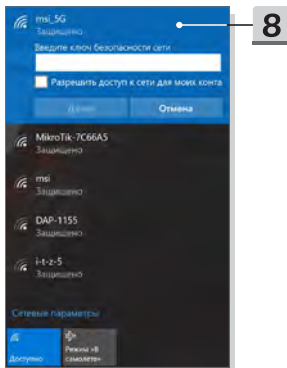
msi_5G
Защищено
Введите ключ безопасности сети
Разрешить доступ к сети для моих конта
Далее
Отмена
8
MikroTik-7C66A5
Защищено
msi
Защищено
DAP-1155
Защищено
i-t-z-5
Защищено
Сетевые параметры
Доступно
Режим «В самолете»